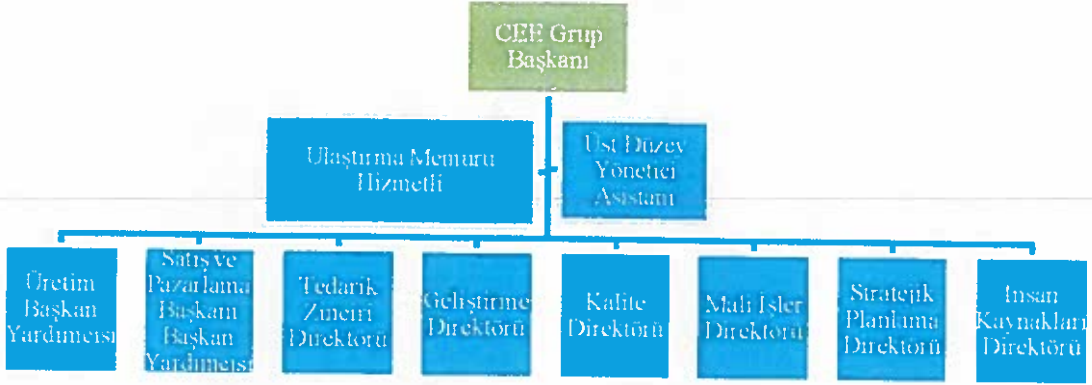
CEE Grup Başkanı

Ulaştırma Memuru Hizmetli

Üst Düzey Yönetici Asistanı

Üretim Başkan Yardımcısı

Satış ve Pazarlama Başkanı Başkan Yardımcısı

Tedarik Zinciri Direktörü

Geliştirme Direktörü

Kalite Direktörü

Mali İşler Direktörü

Stratejik Planlama Direktörü

İnsan Kaynakları Direktörü